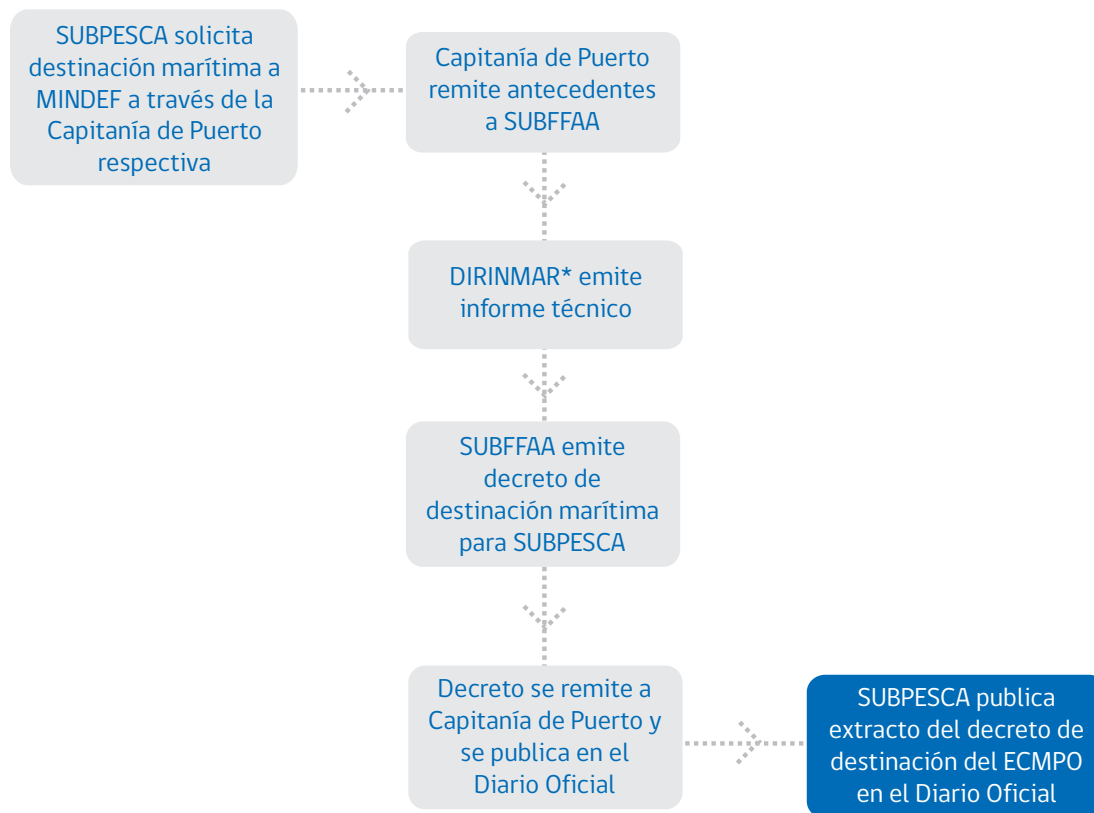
SUBPESCA solicita destinación marítima a MINDEF a través de la Capitanía de Puerto respectiva

Capitanía de Puerto remite antecedentes a SUBFFAA

DIRINMAR* emite informe técnico

SUBFFAA emite decreto de destinación marítima para SUBPESCA

Decreto se remite a Capitanía de Puerto y se publica en el Diario Oficial

SUBPESCA publica extracto del decreto de destinación del ECMPO en el Diario Oficial